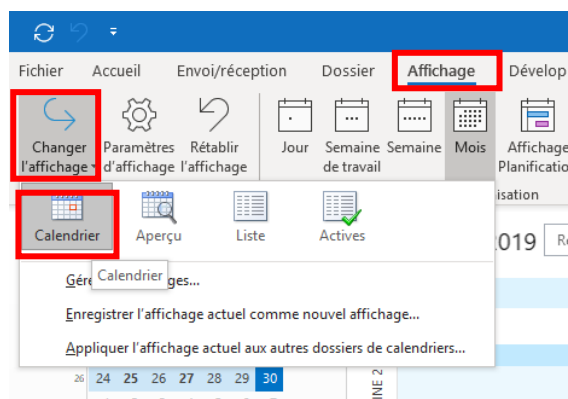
Fichier Accueil Envoi/réception Dossier Affichage Dévelop

Changer l'affichage
Paramètres d'affichage
Rétablir l'affichage
Jour
Semaine de travail
Semaine
Mois
Affichage Planificatio

isation

Calendrier
Aperçu
Liste
Actives

019

Calendrier

Gére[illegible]ges...

Enregistrer l'affichage actuel comme nouvel affichage...

Appliquer l'affichage actuel aux autres dossiers de calendriers...

26 24 25 26 27 28 29 30